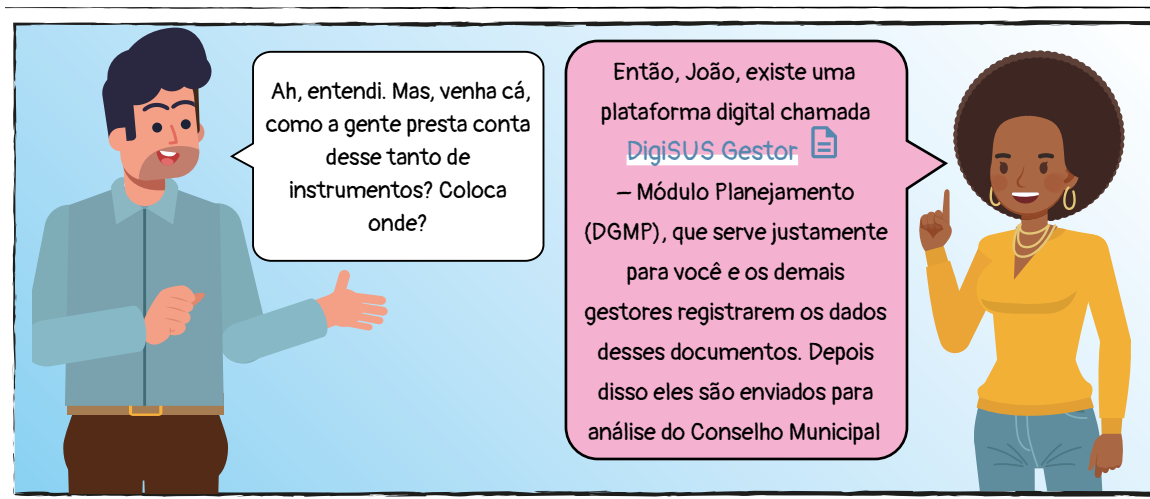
Ah, entendi. Mas, venha cá, como a gente presta conta desse tanto de instrumentos? Coloca onde?

Então, João, existe uma plataforma digital chamada DigiSUS Gestor – Módulo Planejamento (DGMP), que serve justamente para você e os demais gestores registrarem os dados desses documentos. Depois disso eles são enviados para análise do Conselho Municipal